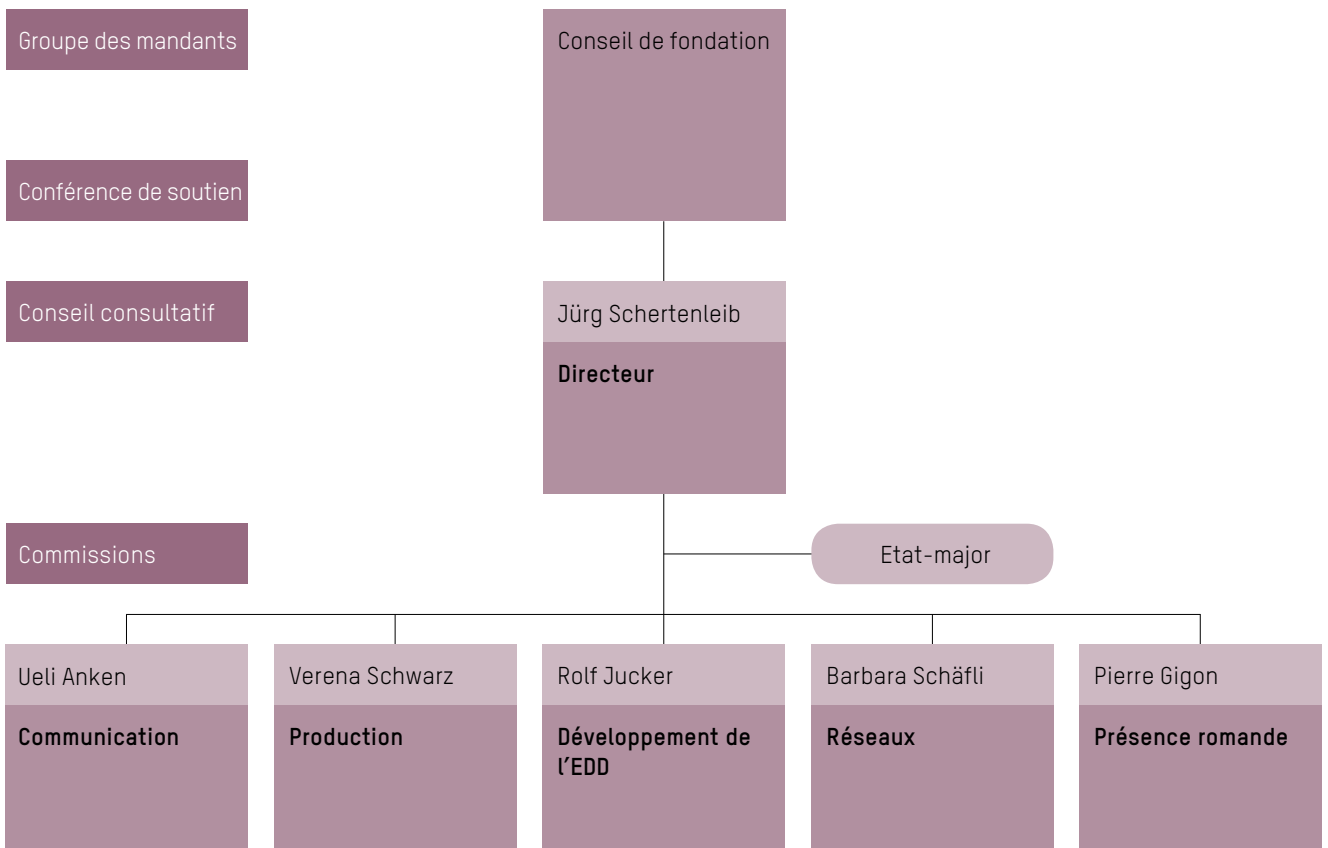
Groupe des mandants

Conseil de fondation

Conférence de soutien

Conseil consultatif

Jürg Schertenleib

Directeur

Commissions

Etat-major

Ueli Anken

Communication

Verena Schwarz

Production

Rolf Jucker

Développement de l'EDD

Barbara Schäfli

Réseaux

Pierre Gigon

Présence romande